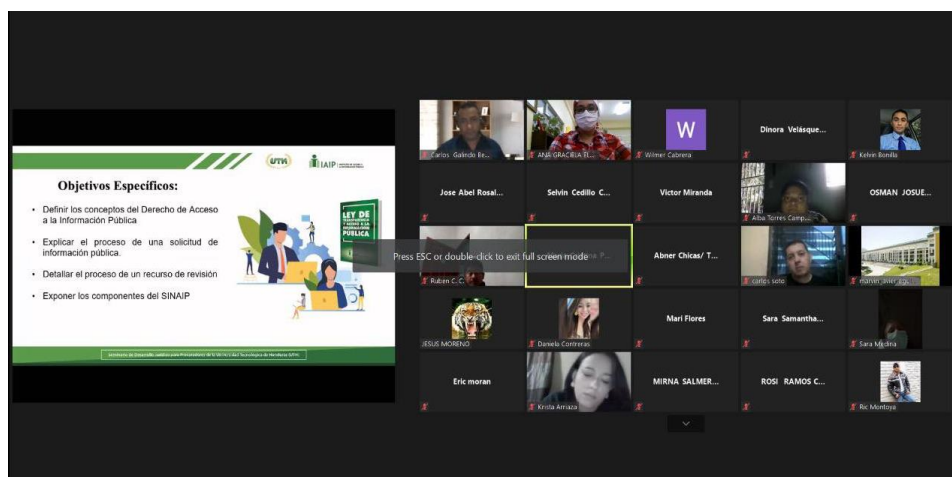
UTH

IAIP

Objetivos Específicos:

- Definir los conceptos del Derecho de Acceso a la Información Pública
- Explicar el proceso de una solicitud de información pública.
- Detallar el proceso de un recurso de revisión
- Exponer los componentes del SINAIP

LEY DE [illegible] INFORMACIÓN PÚBLICA

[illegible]

Carlos Galindo Be...

ANA GRACIELA E...

W

Wilmer Cabrera

Dinora Velásque...

Kelvin Bonilla

Jose Abel Rosal...

Selvin Cedillo C...

Victor Miranda

Alba Torres Camp...

OSMAN JOSUE...

Press ESC or double-click to exit full screen mode

Ruben C. C.

Abner Chicas/ T...

carlos soto

marvin_javier_agu...

JESUS MORENO

Daniela Contreras

Mari Flores

Sara Samantha...

Sara Medina

Eric moran

Krista Arriaza

MIRNA SALMER...

ROSI RAMOS C...

Ric Montoya